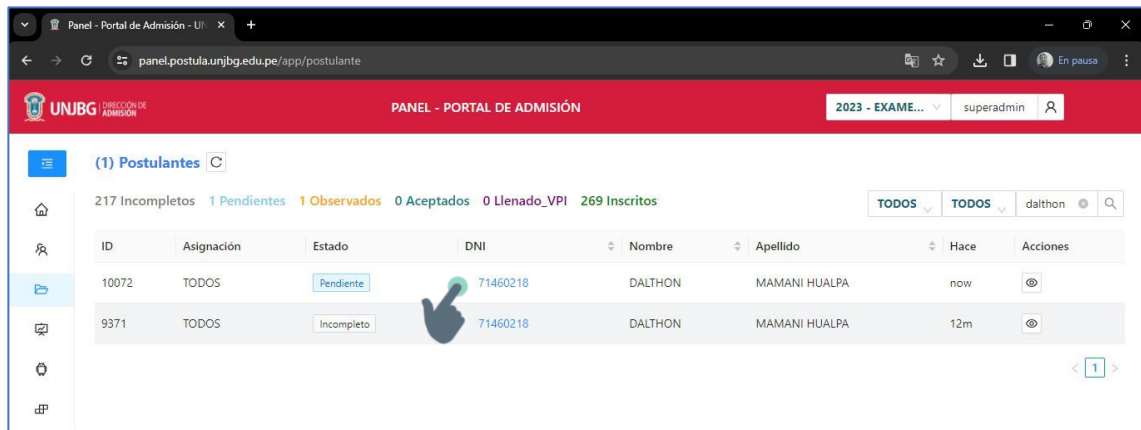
Panel - Portal de Admisión - UN ×

panel.postula.unjbg.edu.pe/app/postulante

En pausa

UNJBG DIRECCIÓN DE ADMISIÓN

PANEL - PORTAL DE ADMISIÓN

2023 - EXAME...

superadmin

(1) Postulantes

217 Incompletos 1 Pendientes 1 Observados 0 Aceptados 0 Llenado_VPI 269 Inscritos

TODOS TODOS dalthon

| ID | Asignación | Estado | DNI | Nombre | Apellido | Hace | Acciones |
|---|---|---|---|---|---|---|---|
| 10072 | TODOS | Pendiente | 71460218 | DALTHON | MAMANI HUALPA | now | |
| 9371 | TODOS | Incompleto | 71460218 | DALTHON | MAMANI HUALPA | 12m | |

1